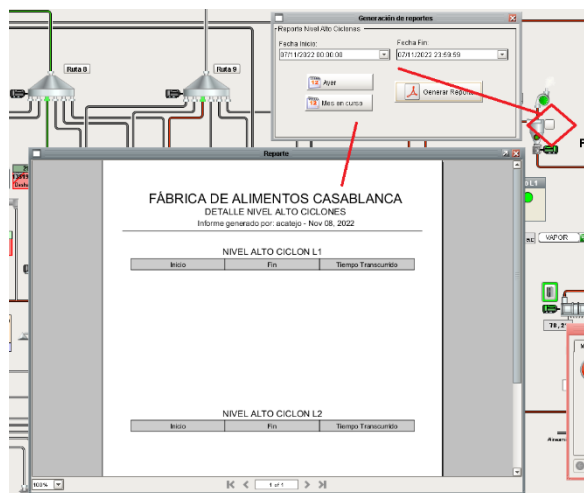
Ruta 8

Ruta 9

Generación de reportes

Reporte Nivel Alto Ciclones

Fecha Inicio:
07/11/2022 00:00:00

Fecha Fin:
07/11/2022 23:59:59

Ayer

Mes en curso

Generar Reporte

Reporte

FÁBRICA DE ALIMENTOS CASABLANCA
DETALLE NIVEL ALTO CICLONES
Informe generado por: acatejo - Nov 08, 2022

NIVEL ALTO CICLON L1

| Inicio | Fin | Tiempo Transcurrido |
|---|---|---|

NIVEL ALTO CICLON L2

| Inicio | Fin | Tiempo Transcurrido |
|---|---|---|

100%

1 of 1

L1

VAPOR

70,2